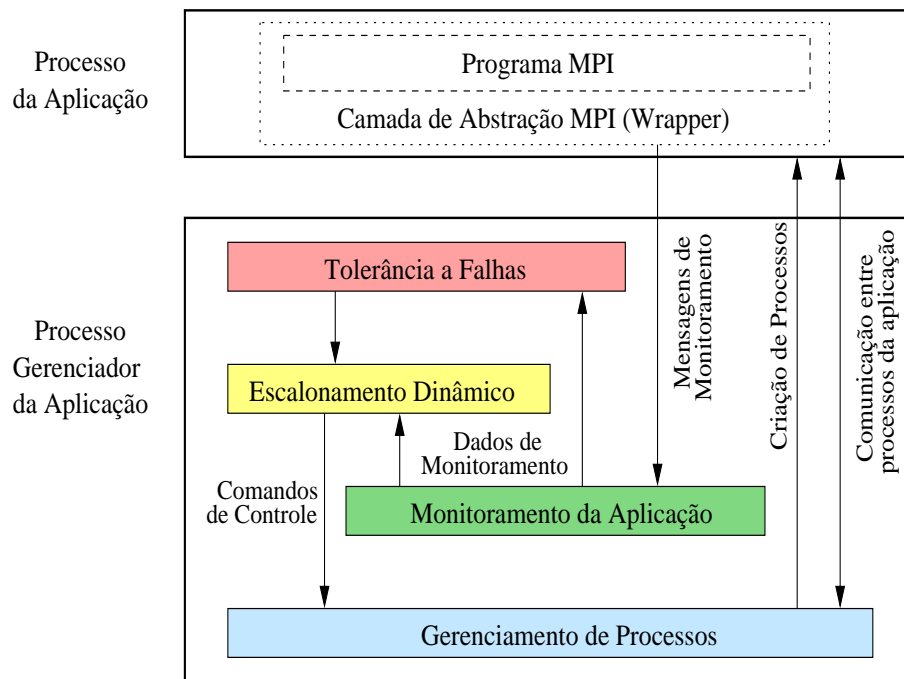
Processo da Aplicação

Programa MPI

Camada de Abstração MPI (Wrapper)

Processo Gerenciador da Aplicação

Tolerância a Falhas

Escalonamento Dinâmico

Dados de Monitoramento

Comandos de Controle

Monitoramento da Aplicação

Gerenciamento de Processos

Mensagens de Monitoramento

Criação de Processos

Comunicação entre processos da aplicação